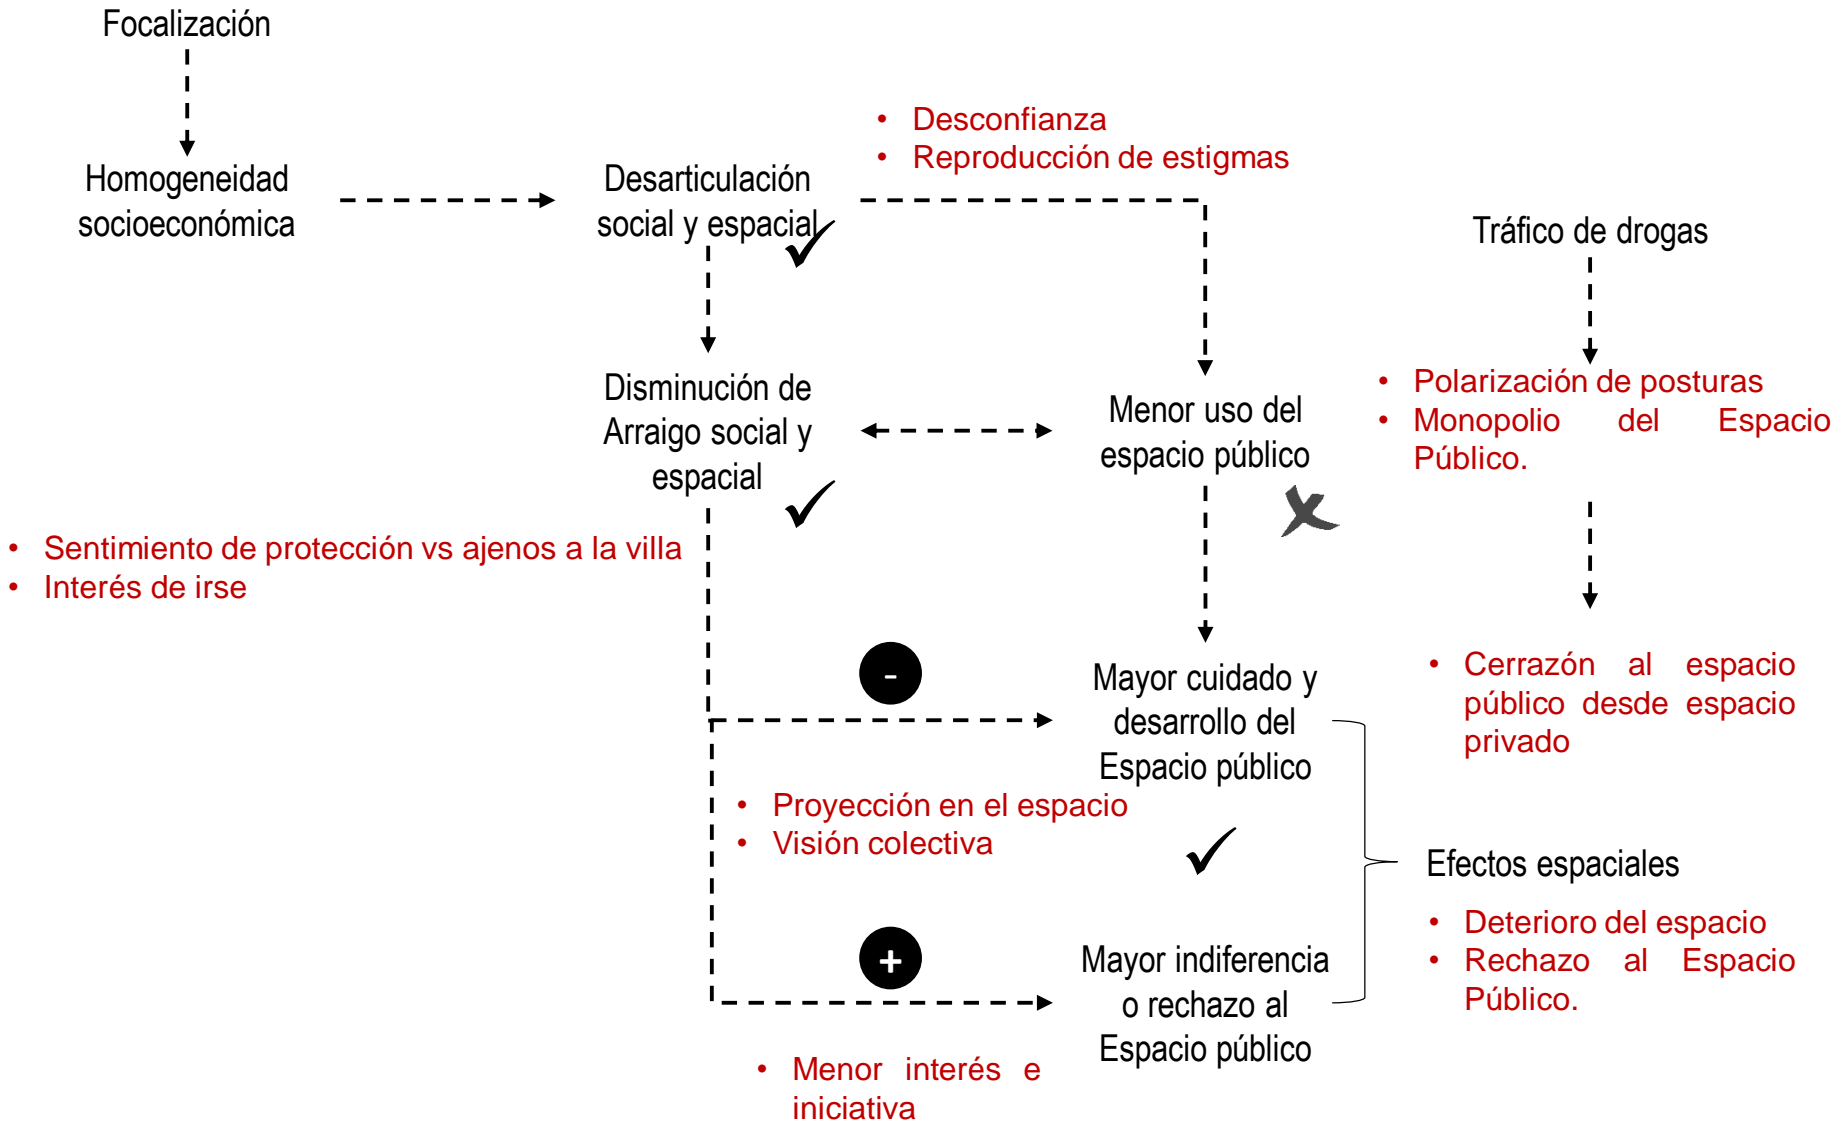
Focalización

Homogeneidad socioeconómica

Desarticulación social y espacial

• Desconfianza
• Reproducción de estigmas

Tráfico de drogas

Disminución de Arraigo social y espacial

Menor uso del espacio público

• Polarización de posturas
• Monopolio del Espacio Público.

• Sentimiento de protección vs ajenos a la villa
• Interés de irse

-

Mayor cuidado y desarrollo del Espacio público

• Cerrazón al espacio público desde espacio privado

• Proyección en el espacio
• Visión colectiva

Efectos espaciales

• Deterioro del espacio
• Rechazo al Espacio Público.

+

Mayor indiferencia o rechazo al Espacio público

• Menor interés e iniciativa